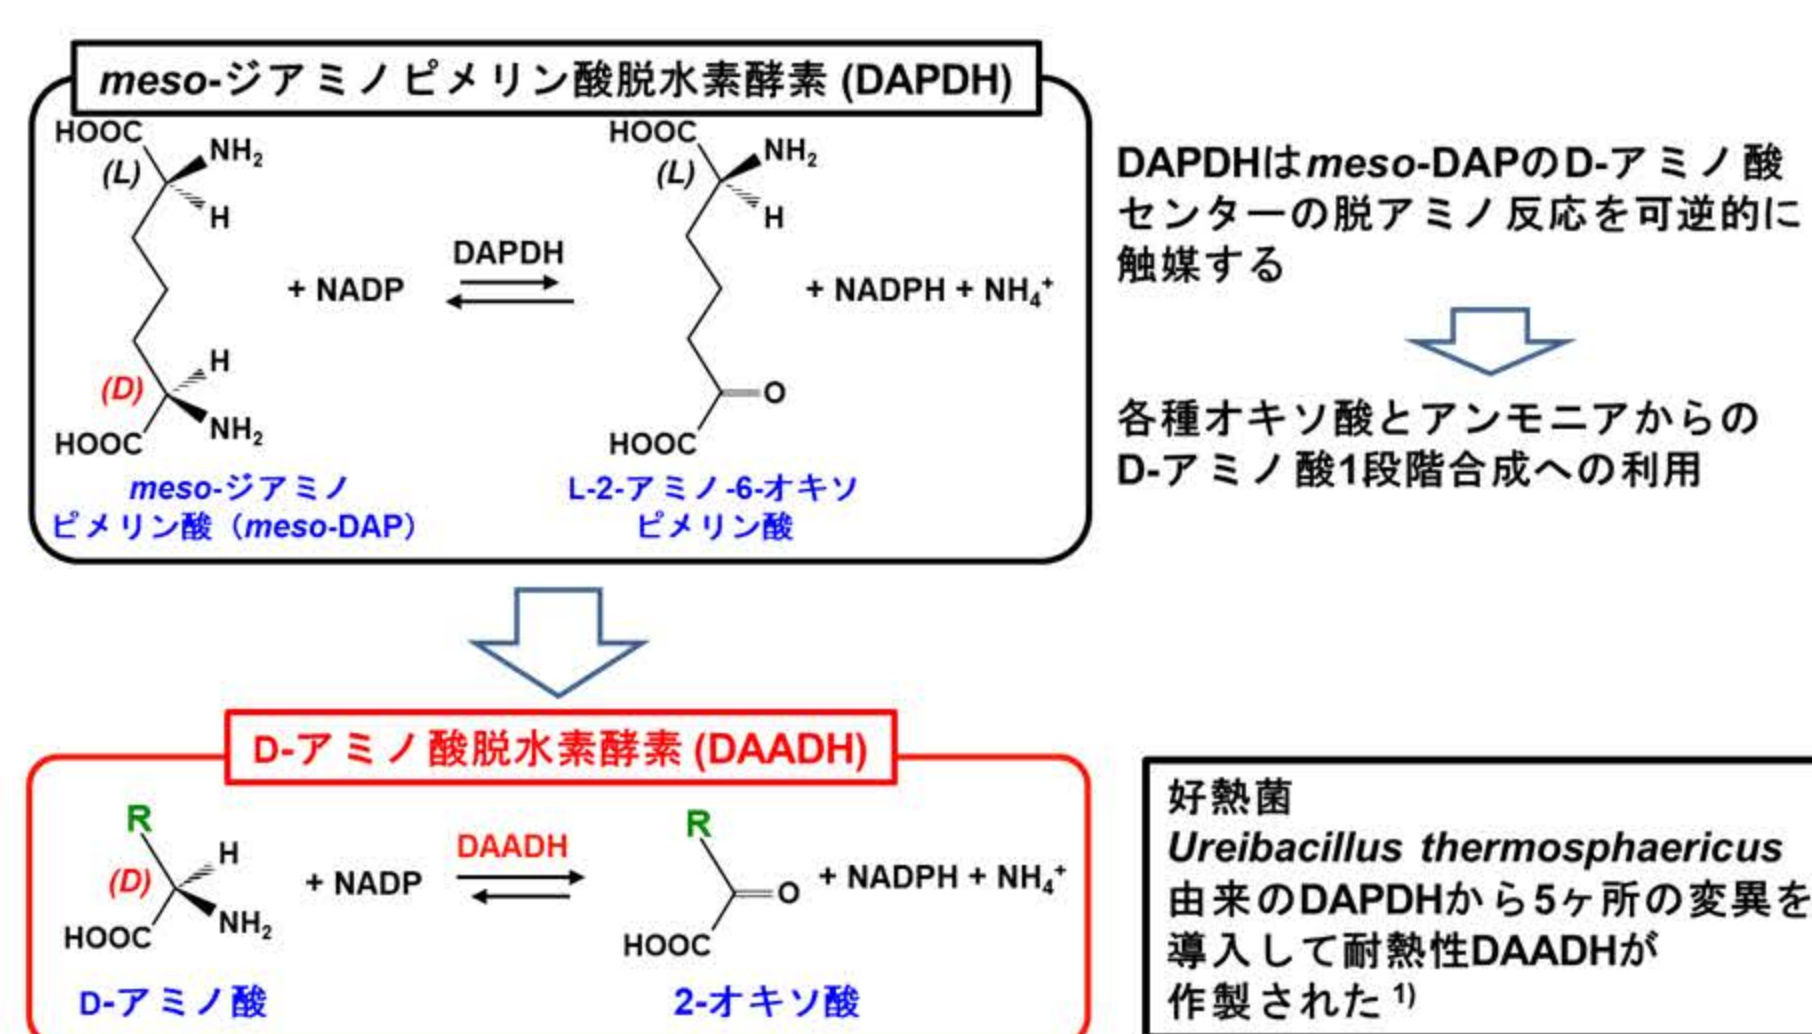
meso-ジアミノピメリン酸脱水素酵素 (DAPDH)

HOOC
$NH_2$
(L)
H
H
(D)
HOOC
$NH_2$
+ NADP
DAPDH
HOOC
(L)
$NH_2$
H
O
HOOC
+ NADPH + $NH_4^+$

meso-ジアミノピメリン酸（meso-DAP）

L-2-アミノ-6-オキソピメリン酸

DAPDHはmeso-DAPのD-アミノ酸センターの脱アミノ反応を可逆的に触媒する

各種オキソ酸とアンモニアからのD-アミノ酸1段階合成への利用

D-アミノ酸脱水素酵素 (DAADH)

R
H
(D)
HOOC
$NH_2$
+ NADP
DAADH
R
O
HOOC
+ NADPH + $NH_4^+$

D-アミノ酸

2-オキソ酸

好熱菌
Ureibacillus thermosphaericus
由来のDAPDHから5ヶ所の変異を導入して耐熱性DAADHが作製された 1)